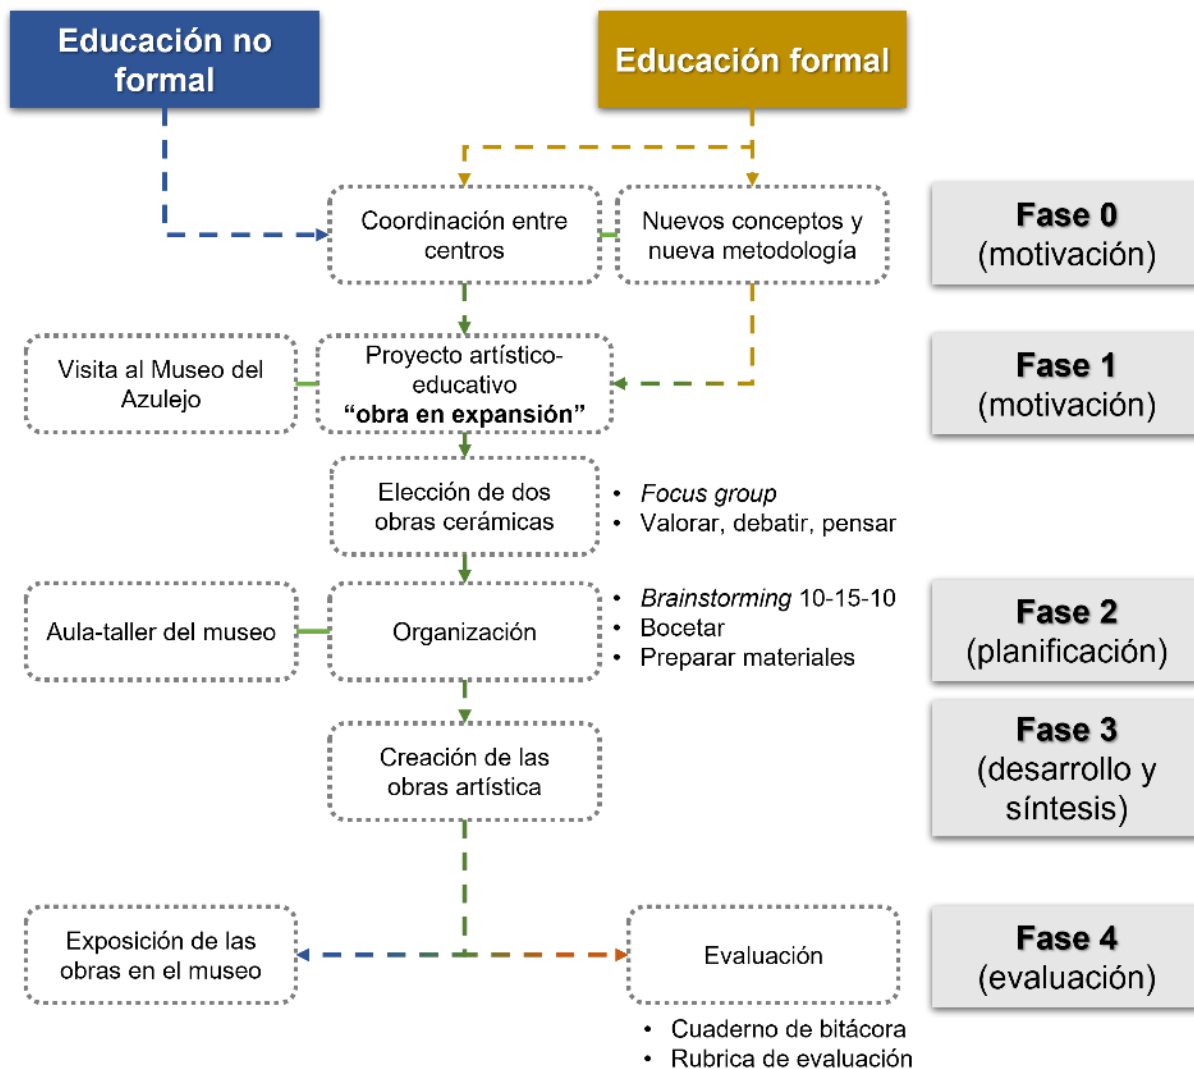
Educación no formal

Educación formal

Coordinación entre centros

Nuevos conceptos y nueva metodología

Fase 0
(motivación)

Visita al Museo del Azulejo

Proyecto artístico-educativo
**“obra en expansión”**

Fase 1
(motivación)

Elección de dos obras cerámicas

• *Focus group*
• Valorar, debatir, pensar

Aula-taller del museo

Organización

• *Brainstorming* 10-15-10
• Bocetar
• Preparar materiales

Fase 2
(planificación)

Creación de las obras artística

Fase 3
(desarrollo y síntesis)

Exposición de las obras en el museo

Evaluación

Fase 4
(evaluación)

• Cuaderno de bitácora
• Rubrica de evaluación